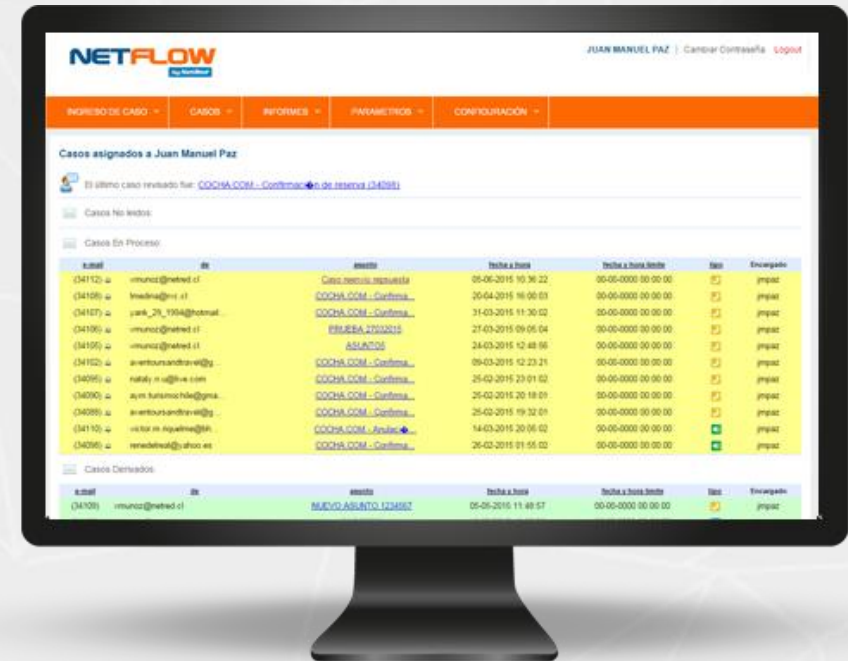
NETFLOW by Netred

JUAN MANUEL PAZ | Cambiar Contraseña Logout

INGRESO DE CASO ▾ | CASOS ▾ | INFORMES ▾ | PARAMETROS ▾ | CONFIGURACIÓN ▾

Casos asignados a Juan Manuel Paz

El último caso revisado fue: COCHA.COM - Confirmaci�n de reserva (34098)

Casos No leidos

Casos En Proceso

| e-mail | de | asunto | fecha y hora | fecha y hora limite | tipo | Encargado |
|---|---|---|---|---|---|---|
| (34112) | vmunoz@netred.cl | Caso nuevo respuesta | 05-06-2015 10:36:22 | 00-00-0000 00:00:00 | | jmpaz |
| (34108) | lmedina@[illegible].cl | COCHA.COM - Confirma... | 20-04-2015 16:00:03 | 00-00-0000 00:00:00 | | jmpaz |
| (34107) | yank_25_1994@hotmail... | COCHA.COM - Confirma... | 31-03-2015 11:30:02 | 00-00-0000 00:00:00 | | jmpaz |
| (34106) | vmunoz@netred.cl | PRUEBA 27032015 | 27-03-2015 09:05:04 | 00-00-0000 00:00:00 | | jmpaz |
| (34105) | vmunoz@netred.cl | ASUNTOS | 24-03-2015 12:48:56 | 00-00-0000 00:00:00 | | jmpaz |
| (34102) | aventoursandtravel@g... | COCHA.COM - Confirma... | 09-03-2015 12:23:21 | 00-00-0000 00:00:00 | | jmpaz |
| (34095) | nataly.m.u@live.com | COCHA.COM - Confirma... | 25-02-2015 23:01:02 | 00-00-0000 00:00:00 | | jmpaz |
| (34090) | aym.turismochile@gma... | COCHA.COM - Confirma... | 25-02-2015 20:18:01 | 00-00-0000 00:00:00 | | jmpaz |
| (34088) | aventoursandtravel@g... | COCHA.COM - Confirma... | 25-02-2015 19:32:01 | 00-00-0000 00:00:00 | | jmpaz |
| (34110) | victor.m.niquelme@lin... | COCHA.COM - Anulaci�... | 14-03-2015 20:05:02 | 00-00-0000 00:00:00 | | jmpaz |
| (34098) | renedelreal@yahoo.es | COCHA.COM - Confirma... | 26-02-2015 01:55:02 | 00-00-0000 00:00:00 | | jmpaz |

Casos Derivados

| e-mail | de | asunto | fecha y hora | fecha y hora limite | tipo | Encargado |
|---|---|---|---|---|---|---|
| (34109) | vmunoz@netred.cl | NUEVO ASUNTO 1234567 | 05-05-2015 11:48:57 | 00-00-0000 00:00:00 | | jmpaz |